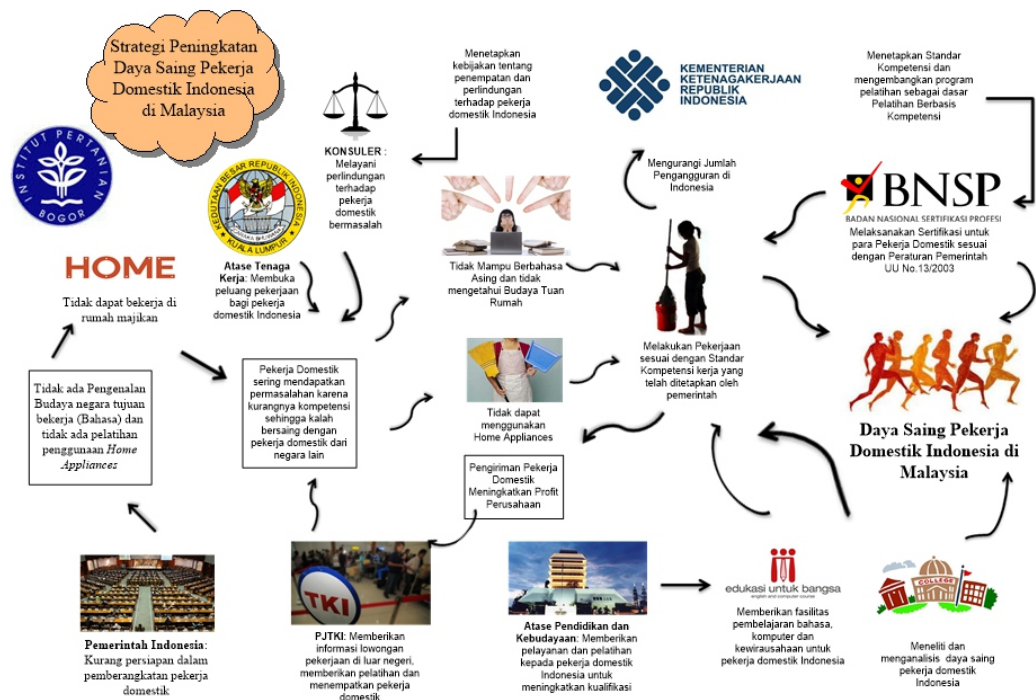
Strategi Peningkatan Daya Saing Pekerja Domestik Indonesia di Malaysia

INSTITUT PERTANIAN BOGOR

KEDUTAAN BESAR REPUBLIK INDONESIA KUALA LUMPUR

KONSULER : Melayani perlindungan terhadap pekerja domestik bermasalah

Menetapkan kebijakan tentang penempatan dan perlindungan terhadap pekerja domestik Indonesia

KEMENTERIAN KETENAGAKERJAAN REPUBLIK INDONESIA

Menetapkan Standar Kompetensi dan mengembangkan program pelatihan sebagai dasar Pelatihan Berbasis Kompetensi

Mengurangi Jumlah Pengangguran di Indonesia

BNSP
BADAN NASIONAL SERTIFIKASI PROFESI

Melaksanakan Sertifikasi untuk para Pekerja Domestik sesuai dengan Peraturan Pemerintah UU No.13/2003

HOME

Tidak dapat bekerja di rumah majikan

Atase Tenaga Kerja: Membuka peluang pekerjaan bagi pekerja domestik Indonesia

Tidak Mampu Berbahasa Asing dan tidak mengetahui Budaya Tuan Rumah

Tidak ada Pengenalan Budaya negara tujuan bekerja (Bahasa) dan tidak ada pelatihan penggunaan Home Appliances

Pekerja Domestik sering mendapatkan permasalahan karena kurangnya kompetensi sehingga kalah bersaing dengan pekerja domestik dari negara lain

Tidak dapat menggunakan Home Appliances

Melakukan Pekerjaan sesuai dengan Standar Kompetensi kerja yang telah ditetapkan oleh pemerintah

Daya Saing Pekerja Domestik Indonesia di Malaysia

Pengiriman Pekerja Domestik Meningkatkan Profit Perusahaan

TKI

Pemerintah Indonesia: Kurang persiapan dalam pemberangkatan pekerja domestik

PJTKI: Memberikan informasi lowongan pekerjaan di luar negeri, memberikan pelatihan dan menempatkan pekerja domestik

Atase Pendidikan dan Kebudayaan: Memberikan pelayanan dan pelatihan kepada pekerja domestik Indonesia untuk meningkatkan kualifikasi

edukasi untuk bangsa

Memberikan fasilitas pembelajaran bahasa, komputer dan kewirausahaan untuk pekerja domestik Indonesia

COLLEGE

Meneliti dan menganalisis daya saing pekerja domestik Indonesia